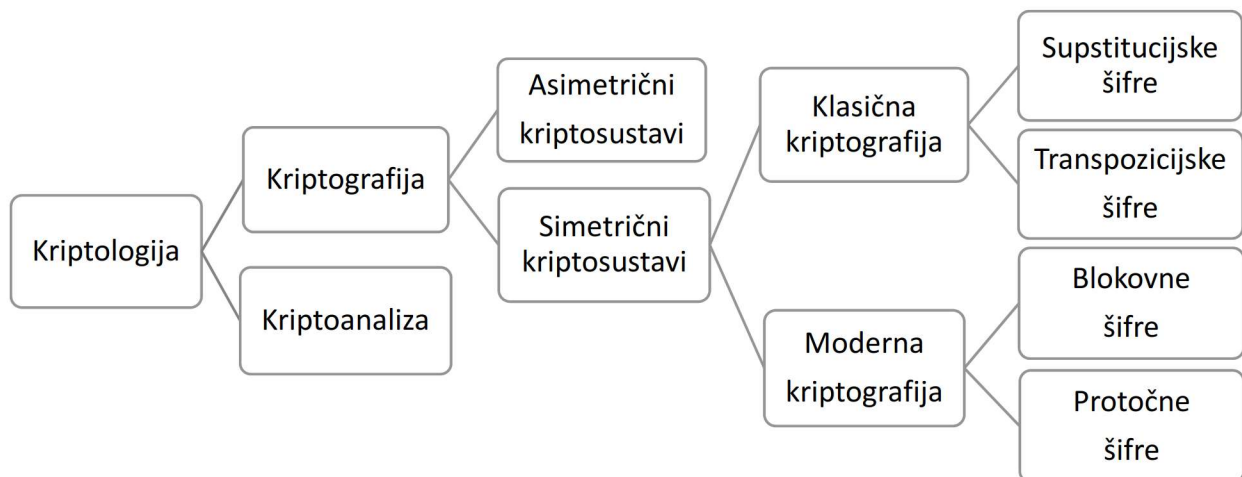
Kriptologija

Kriptografija

Kriptoanaliza

Asimetrični kriptosustavi

Simetrični kriptosustavi

Klasična kriptografija

Moderna kriptografija

Supstitucijske šifre

Transpozicijske šifre

Blokovne šifre

Protočne šifre